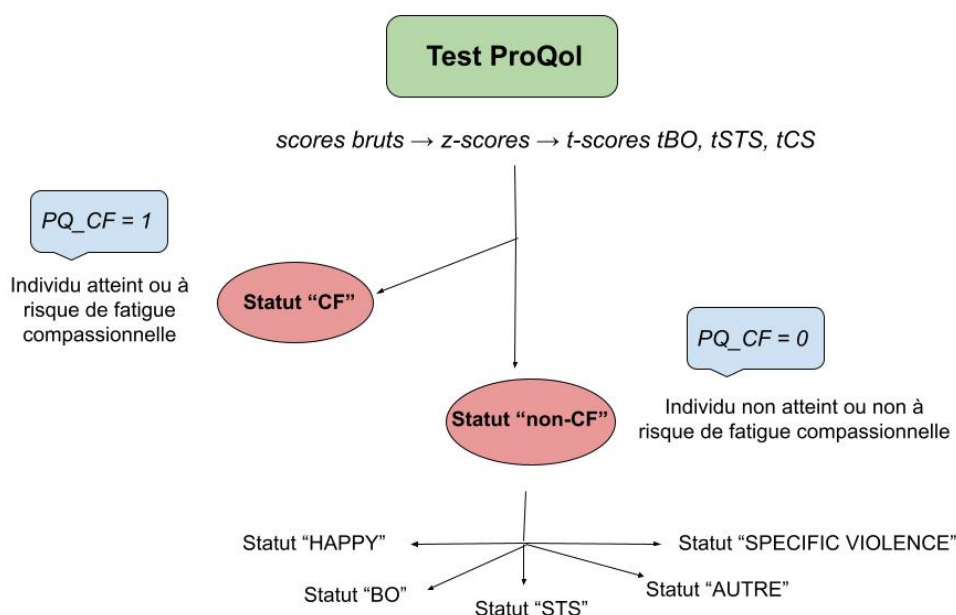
Test ProQol

scores bruts → z-scores → t-scores tBO, tSTS, tCS

PQ_CF = 1

Individu atteint ou à risque de fatigue compassionnelle

Statut “CF”

PQ_CF = 0

Individu non atteint ou non à risque de fatigue compassionnelle

Statut “non-CF”

Statut “HAPPY”

Statut “SPECIFIC VIOLENCE”

Statut “BO”

Statut “AUTRE”

Statut “STS”